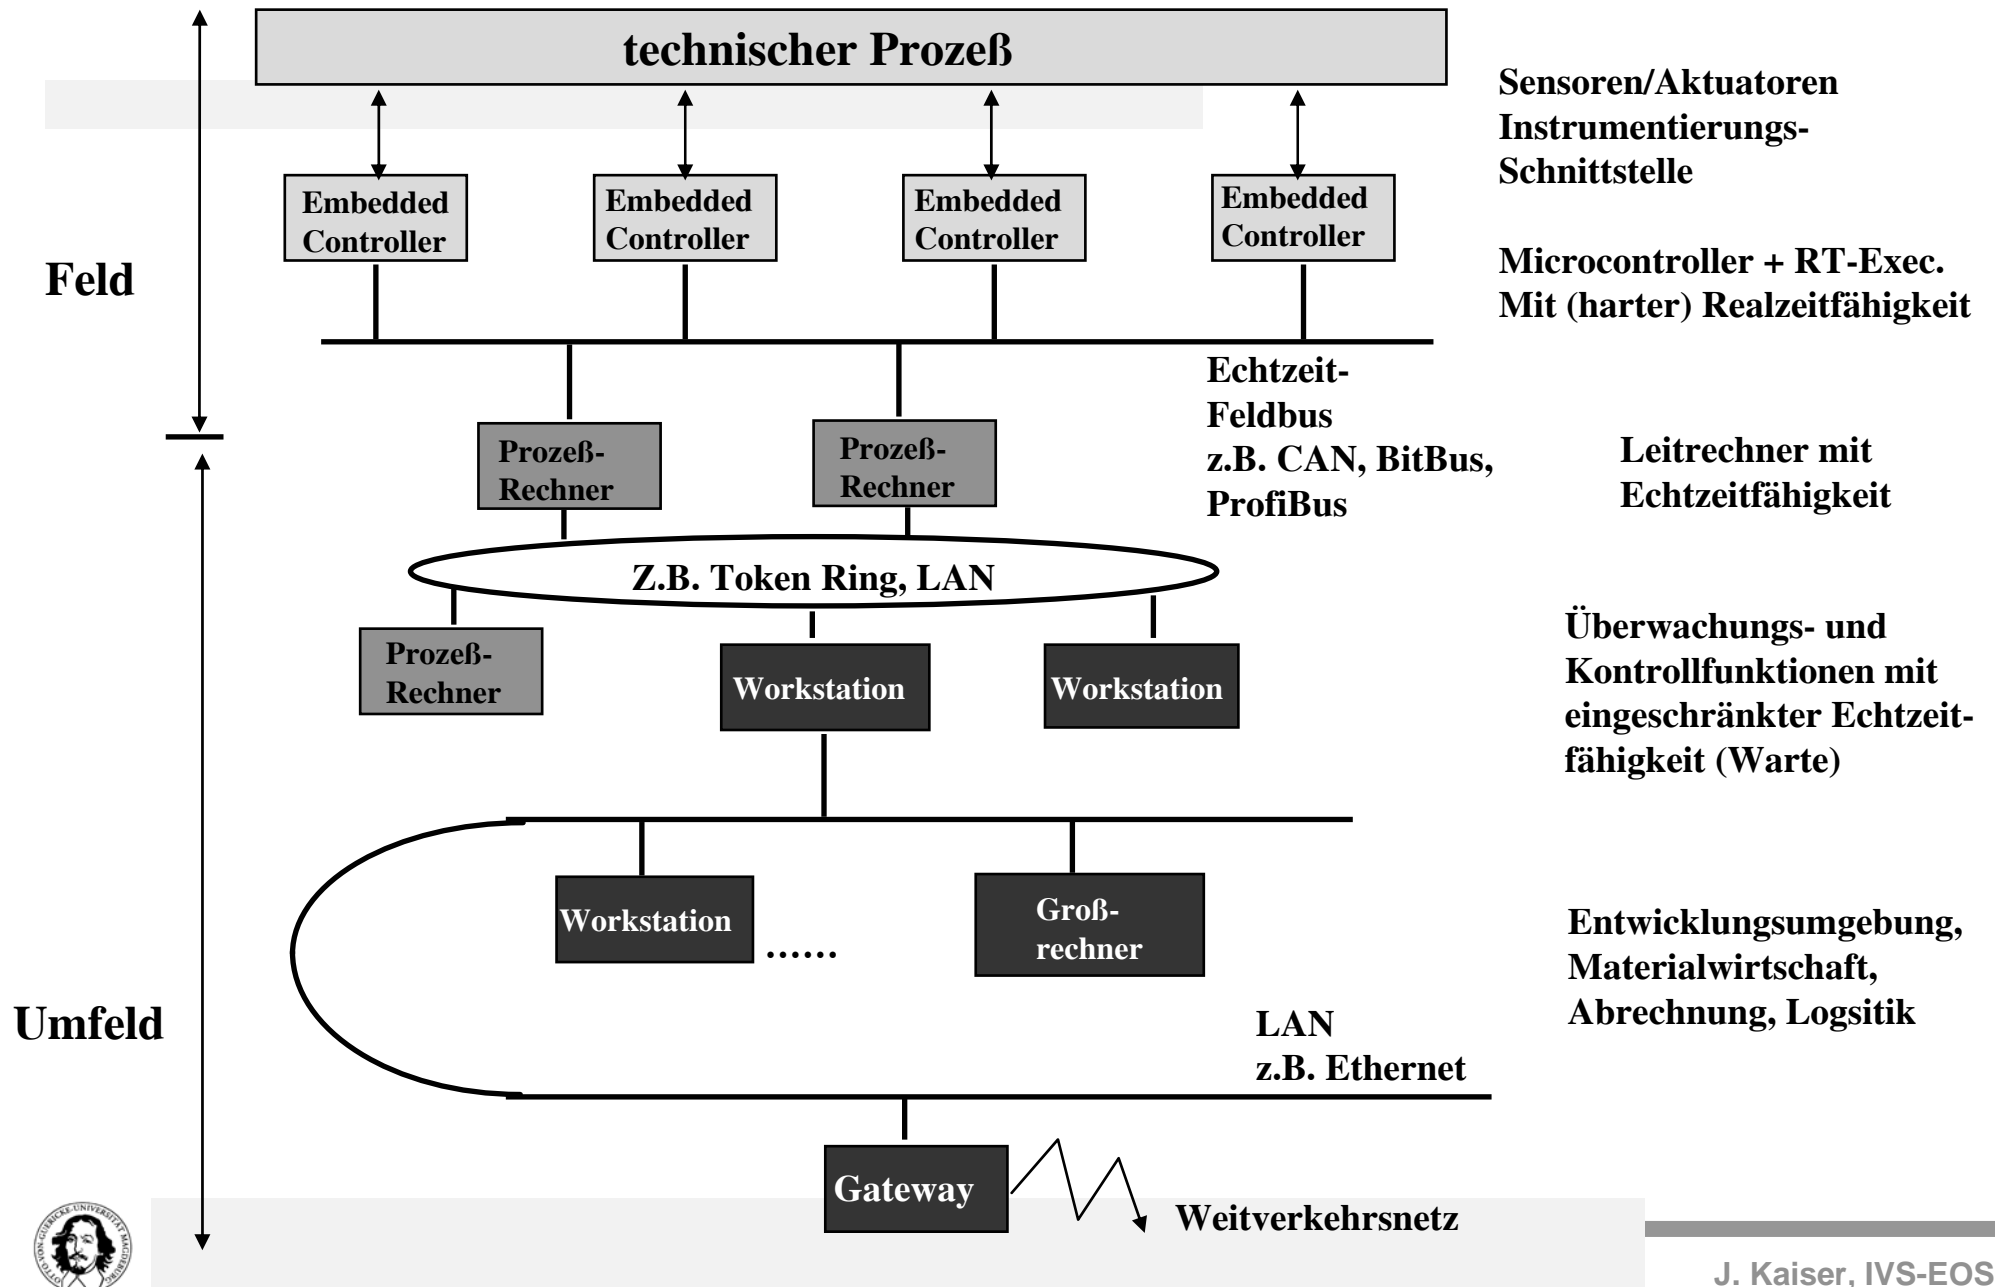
technischer Prozeß

Sensoren/Aktuatoren
Instrumentierungs-Schnittstelle

Embedded Controller

Embedded Controller

Embedded Controller

Embedded Controller

Feld

Microcontroller + RT-Exec.
Mit (harter) Realzeitfähigkeit

Echtzeit-Feldbus
z.B. CAN, BitBus, ProfiBus

Prozeß-Rechner

Prozeß-Rechner

Leitrechner mit Echtzeitfähigkeit

Z.B. Token Ring, LAN

Prozeß-Rechner

Workstation

Workstation

Überwachungs- und Kontrollfunktionen mit eingeschränkter Echtzeitfähigkeit (Warte)

Workstation

……

Groß-rechner

Entwicklungsumgebung, Materialwirtschaft, Abrechnung, Logsitik

Umfeld

LAN
z.B. Ethernet

Gateway

Weitverkehrsnetz

OTTO-VON-GUERICKE-UNIVERSITÄT MAGDEBURG

J. Kaiser, IVS-EOS